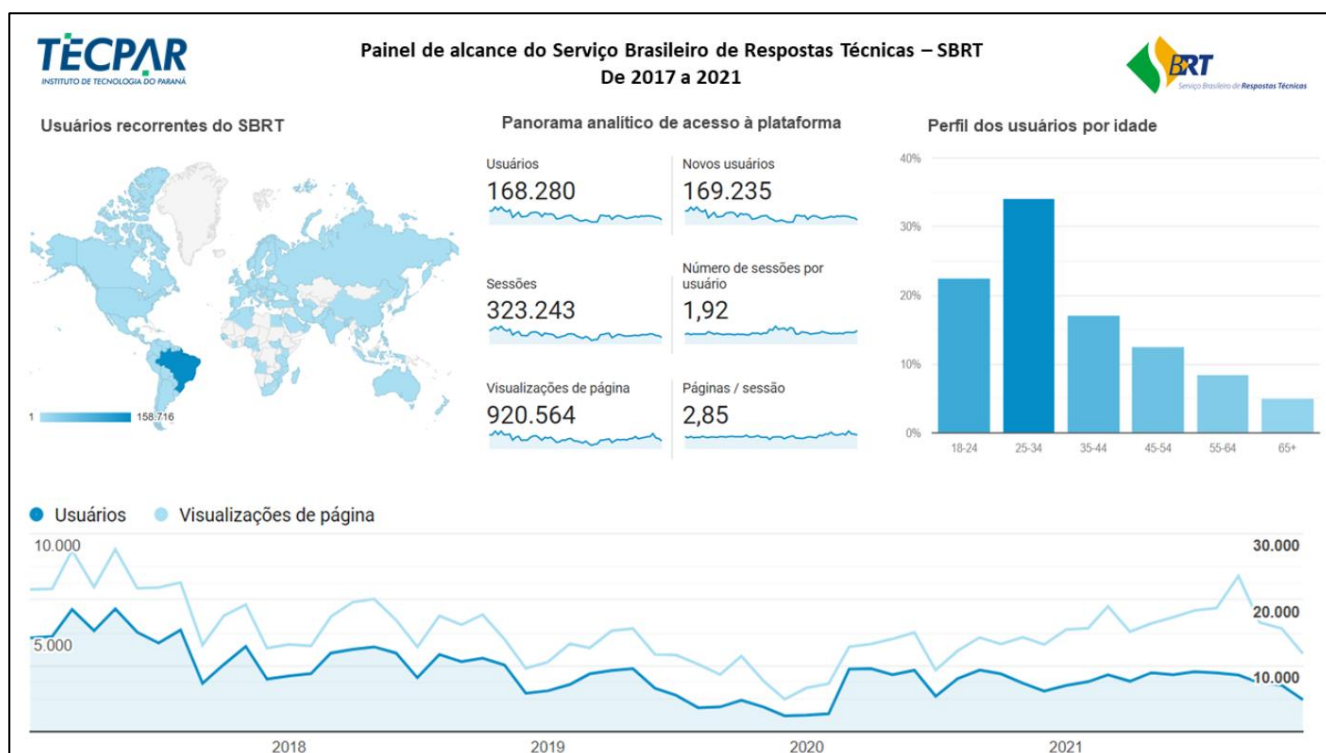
TECPAR
INSTITUTO DE TECNOLOGIA DO PARANÁ

Painel de alcance do Serviço Brasileiro de Respostas Técnicas – SBRT
De 2017 a 2021

BRT
Serviço Brasileiro de Respostas Técnicas

Usuários recorrentes do SBRT

1 158.716

Panorama analítico de acesso à plataforma

Usuários
168.280

Novos usuários
169.235

Sessões
323.243

Número de sessões por usuário
1,92

Visualizações de página
920.564

Páginas / sessão
2,85

Perfil dos usuários por idade

40%
30%
20%
10%
0%

18-24 25-34 35-44 45-54 55-64 65+

Usuários Visualizações de página

10.000
5.000

30.000
20.000
10.000

2018 2019 2020 2021